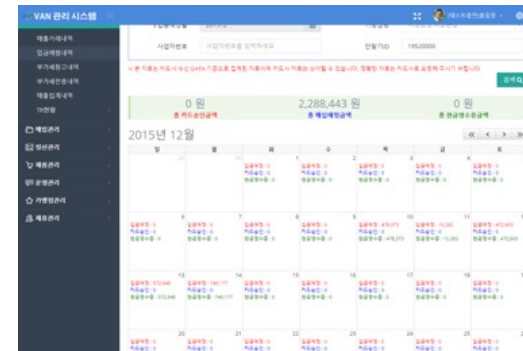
VAN 관리 시스템

매출거래내역
입금예정내역
부가세환급내역
부가세신고내역
매출집계내역
TID현황
매입관리
정산관리
매출관리
운영관리
가맹점관리
제휴관리

사업자번호
사업자번호를 입력하세요
만료기간
19520000

검색

0 원
총 카드승인금액
2,288,443 원
총 매입예정금액
0 원
총 현금영수증금액

2015년 12월

| 일 | 월 | 화 | 수 | 목 | 금 | 토 |
|---|---|---|---|---|---|---|
| 29 | 30 | 1 | 2 | 3 | 4 | 5 |
| 6 | 7 | 8 | 9 | 10 | 11 | 12 |
| 13 | 14 | 15 | 16 | 17 | 18 | 19 |
| 20 | 21 | 22 | 23 | 24 | 25 | 26 |